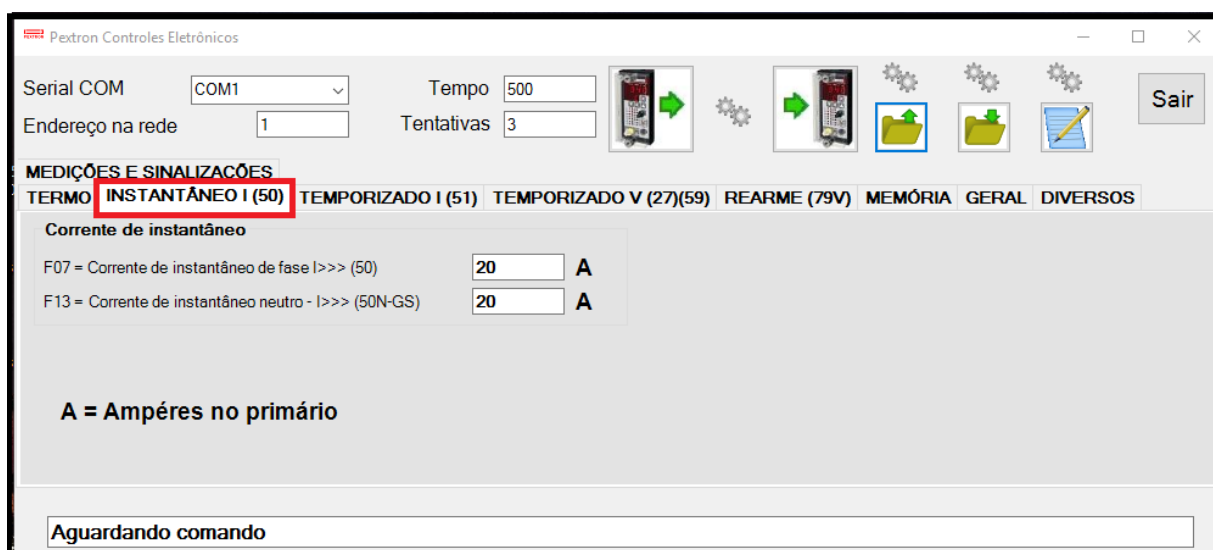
Pextron Controles Eletrônicos

Serial COM COM1
Endereço na rede 1
Tempo 500
Tentativas 3
Sair

MEDIÇÕES E SINALIZAÇÕES
TERMO INSTANTÂNEO I (50) TEMPORIZADO I (51) TEMPORIZADO V (27)(59) REARME (79V) MEMÓRIA GERAL DIVERSOS

Corrente de instantâneo
F07 = Corrente de instantâneo de fase I>>> (50) 20 A
F13 = Corrente de instantâneo neutro - I>>> (50N-GS) 20 A

A = Ampéres no primário

Aguardando comando